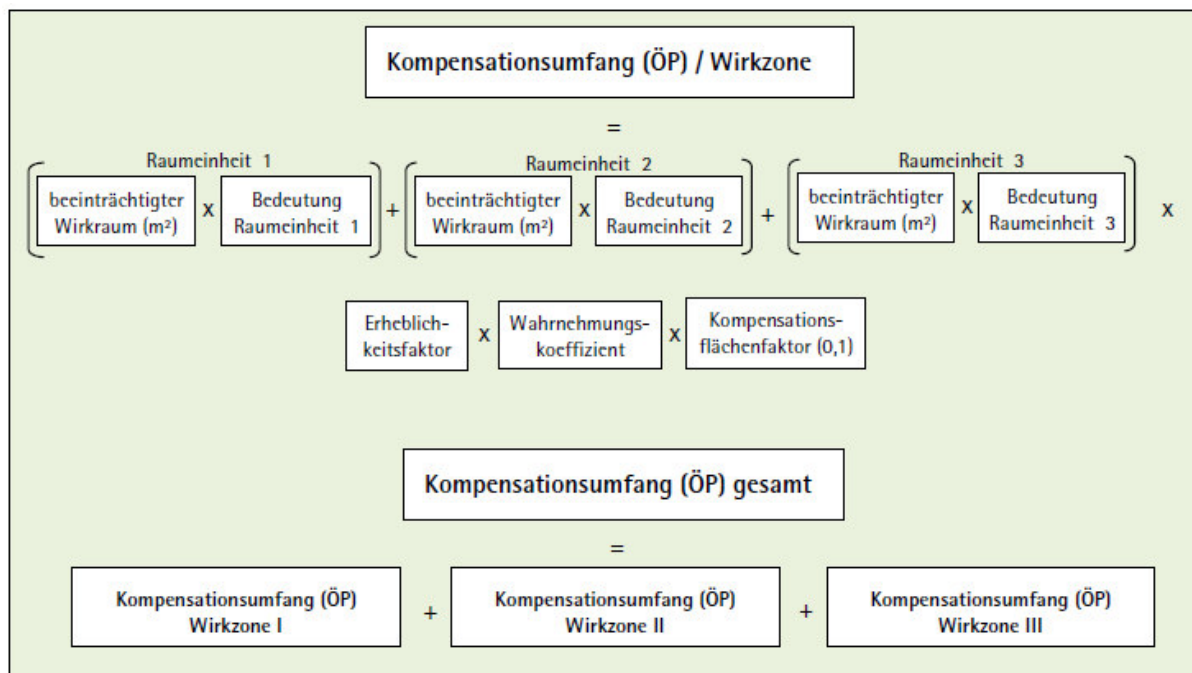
Kompensationsumfang (ÖP) / Wirkzone

=

Raumeinheit 1
(beeinträchtigter Wirkraum (m²) x Bedeutung Raumeinheit 1) + Raumeinheit 2 (beeinträchtigter Wirkraum (m²) x Bedeutung Raumeinheit 2) + Raumeinheit 3 (beeinträchtigter Wirkraum (m²) x Bedeutung Raumeinheit 3) x

Erheblichkeitsfaktor x Wahrnehmungskoeffizient x Kompensationsflächenfaktor (0,1)

Kompensationsumfang (ÖP) gesamt

=

Kompensationsumfang (ÖP) Wirkzone I + Kompensationsumfang (ÖP) Wirkzone II + Kompensationsumfang (ÖP) Wirkzone III